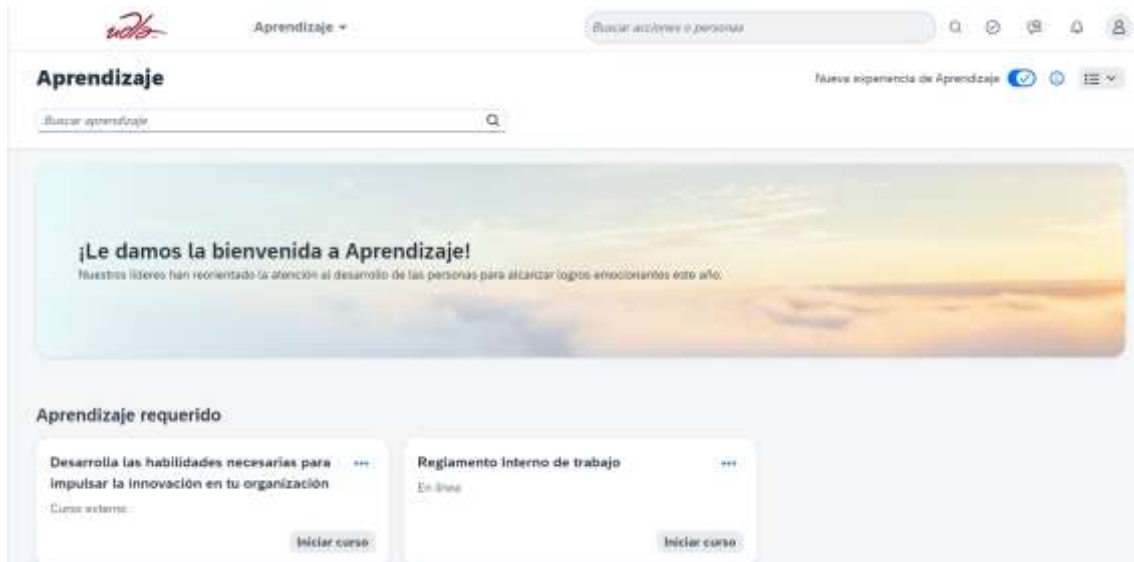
udla

Aprendizaje ▾

Buscar acciones o personas

Aprendizaje

Nueva experiencia de Aprendizaje

Buscar aprendizaje

¡Le damos la bienvenida a Aprendizaje!

Nuestros líderes han reorientado la atención al desarrollo de las personas para alcanzar logros emocionantes este año.

Aprendizaje requerido

Desarrolla las habilidades necesarias para impulsar la innovación en tu organización

Curso externo

Iniciar curso

Reglamento interno de trabajo

En línea

Iniciar curso